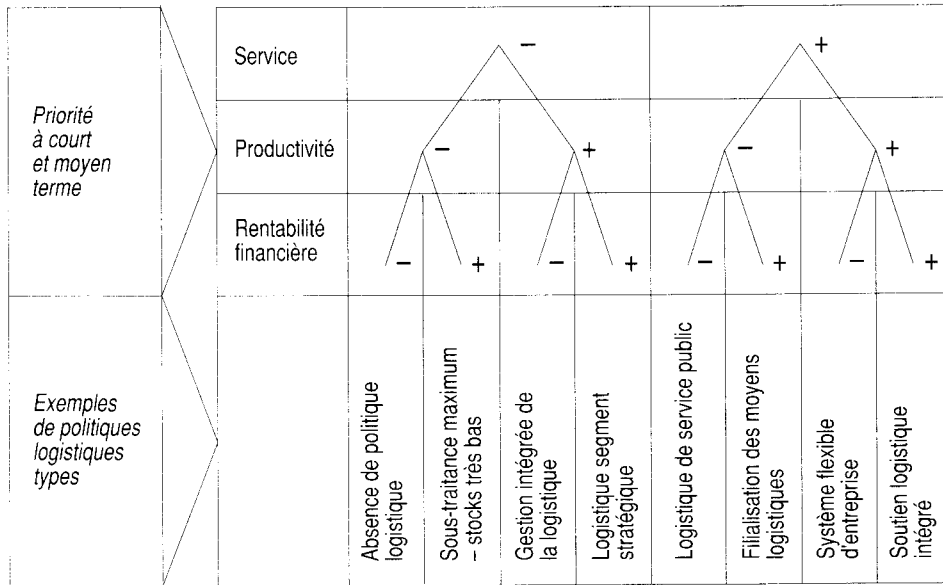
Priorité à court et moyen terme

Service
−
+

Productivité
−
+
−
+

Rentabilité financière
−
+
−
+
−
+
−
+

Exemples de politiques logistiques types

| Absence de politique logistique | Sous-traitance maximum – stocks très bas | Gestion intégrée de la logistique | Logistique segment stratégique | Logistique de service public | Filialisation des moyens logistiques | Système flexible d'entreprise | Soutien logistique intégré |
|---|---|---|---|---|---|---|---|